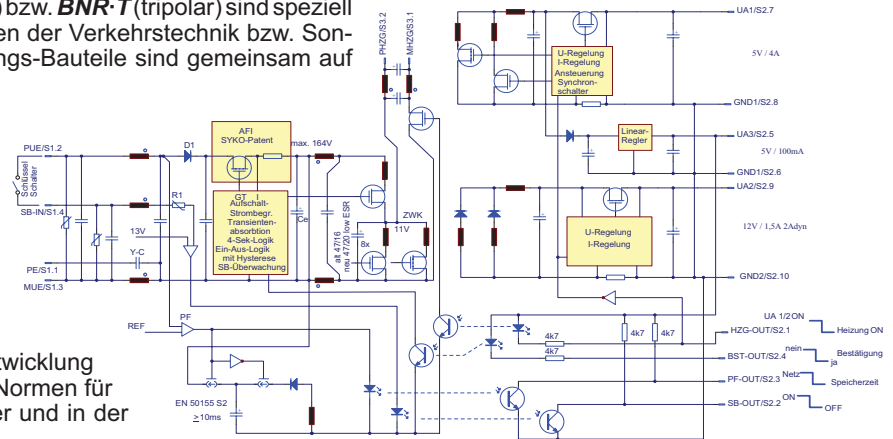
bzw. BNR-T (tripolar) sind speziell en der Verkehrstechnik bzw. Sonngs-Bauteile sind gemeinsam auf

twicklung Normen für er und in der

PHZG/S3.2
MHZG/S3.1
UA1/S2.7
5V / 4A
U-Regelung I-Regelung Ansteuerung Synchronschalter
GND1/S2.8
UA3/S2.5
Linear-Regler
5V / 100mA
GND1/S2.6
UA2/S2.9
12V / 1,5A 2Adyn
U-Regelung I-Regelung
GND2/S2.10
AFI SYKO-Patent
max. 164V
PUE/S1.2
D1
Schlüssel Schalter
R1
SB-IN/S1.4
GT I Aufschalt-Strombegr. Transientenabsorbtion 4-Sek-Logik Ein-Aus-Logik mit Hysterese SB-Überwachung
Ce
alt 47/16 neu 47/20 low ESR
8x
ZWK
11V
13V
Y-C
PE/S1.1
MUE/S1.3
REF
PF
UA 1/2 ON
Heizung ON
HZG-OUT/S2.1
4k7
4k7
4k7
4k7
BST-OUT/S2.4
nein
ja
Bestätigung
PF-OUT/S2.3
Netz
Speicherzeit
SB-OUT/S2.2
ON
OFF
EN 50155 S2
$\geq$10ms